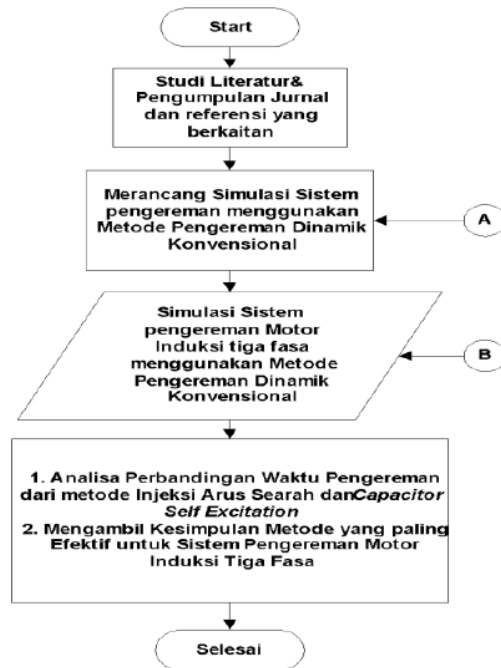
Start

Studi Literatur& Pengumpulan Jurnal dan referensi yang berkaitan

Merancang Simulasi Sistem pengereman menggunakan Metode Pengereman Dinamik Konvensional

A

Simulasi Sistem pengereman Motor Induksi tiga fasa menggunakan Metode Pengereman Dinamik Konvensional

B

1. Analisa Perbandingan Waktu Pengereman dari metode Injeksi Arus Searah danCapacitor Self Excitation
2. Mengambil Kesimpulan Metode yang paling Efektif untuk Sistem Pengereman Motor Induksi Tiga Fasa

Selesai